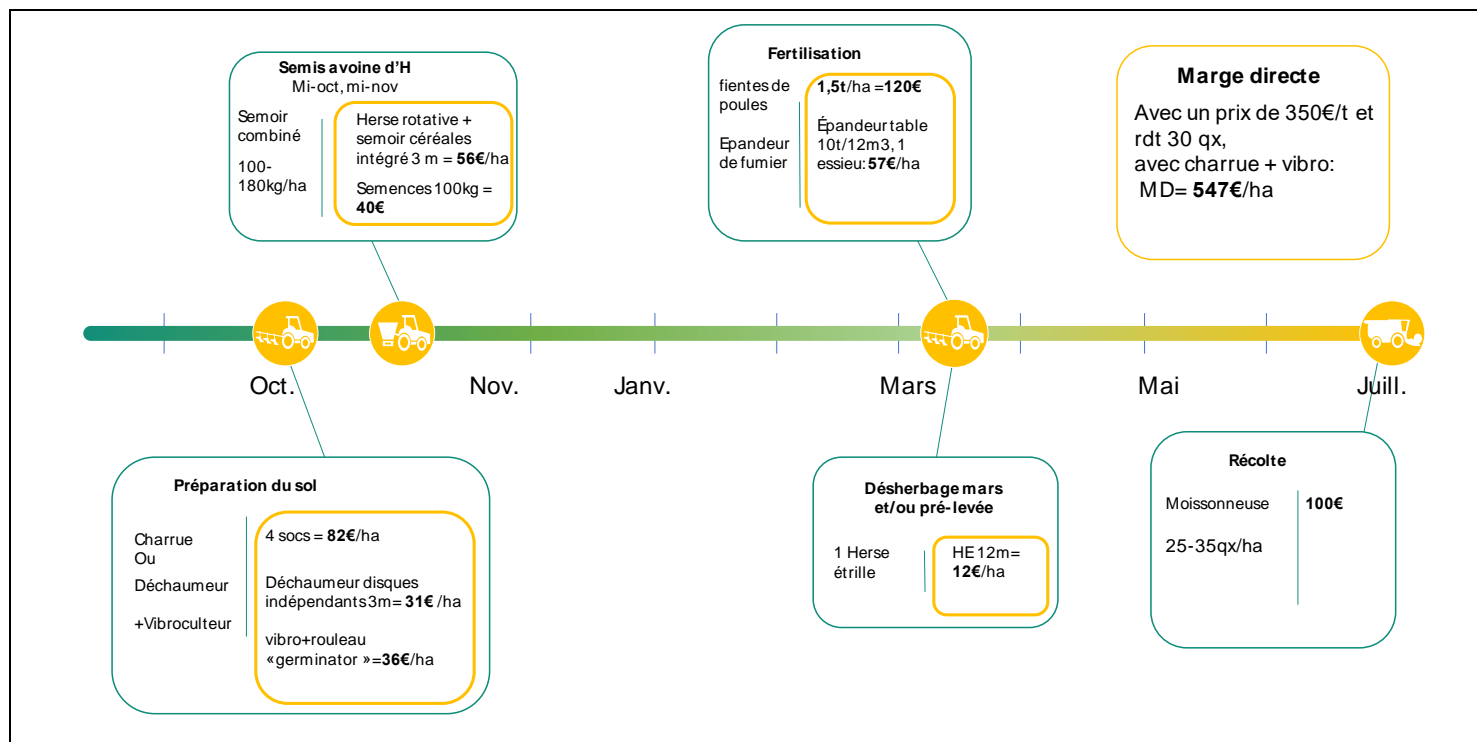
**Semis avoine d'H**
Mi-oct, mi-nov

Semoir combiné

100-180kg/ha

Herse rotative + semoir céréales intégré 3 m = **56€**/ha

Semences 100kg = **40€**

**Fertilisation**

fientes de poules

Epandeur de fumier

**1,5t**/ha =**120€**

Épandeur table 10t/12m3, 1 essieu: **57€**/ha

**Marge directe**

Avec un prix de 350€/t et rdt 30 qx,
avec charrue + vibro:
MD= **547€**/ha

Oct.

Nov.

Janv.

Mars

Mai

Juill.

**Préparation du sol**

Charrue
Ou
Déchaumeur

+Vibroculteur

4 socs = **82€**/ha

Déchaumeur disques indépendants 3m= **31€** /ha

vibro+rouleau «germinator »=**36€**/ha

**Désherbage mars et/ou pré-levée**

1 Herse étrille

HE 12m= **12€**/ha

**Récolte**

Moissonneuse

25-35qx/ha

**100€**